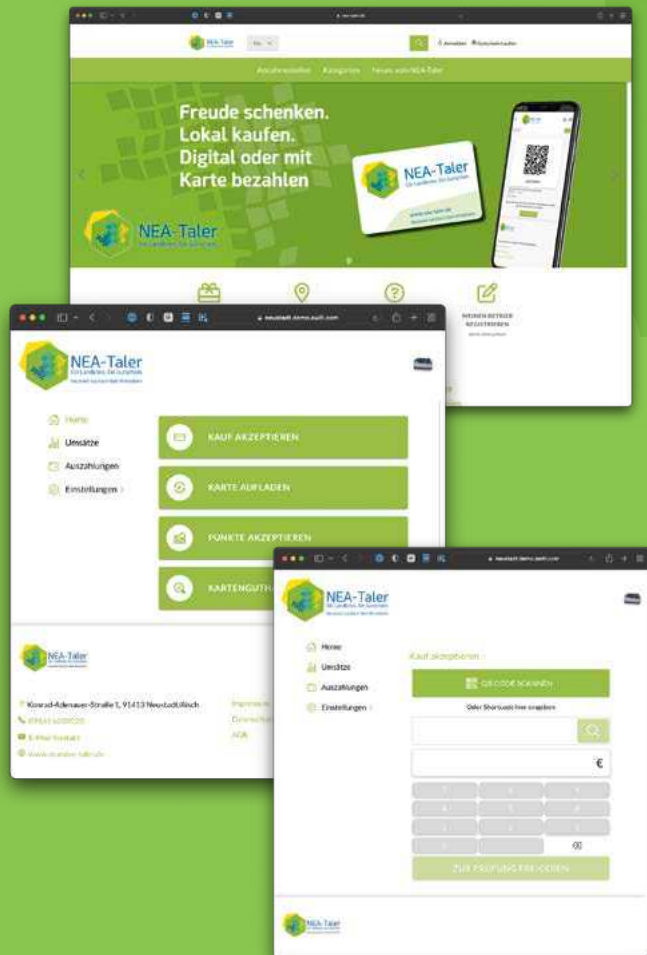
NEA-Taler

Anmelden

Gutscheinkarten

Anzeigenseiten

Kategorien

Neues vom NEA-Taler

Freude schenken. Lokal kaufen. Digital oder mit Karte bezahlen

NEA-Taler

NEA-Taler

NEA-Taler

MEINEN BETRIEB REGISTRIEREN

neustadt.demo.auth.com

NEA-Taler

Ein Landkreis. Ein Gutschein.

Home

Umsätze

Auszahlungen

Einstellungen

KAUF AKZEPTIEREN

KARTE AUFLADEN

PUNKTE AKZEPTIEREN

KARTENGUTH

NEA-Taler

Konrad-Adenauer-Straße 1, 91413 Neustadt/Aisch

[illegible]

E-Mail Kontakt

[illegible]

Impressum

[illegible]

AGB

neustadt.demo.auth.com

NEA-Taler

Ein Landkreis. Ein Gutschein.

Home

Umsätze

Auszahlungen

Einstellungen

Kauf akzeptieren

QR CODE SCANNEN

Oder Shortcode hier eingeben

€

7 8 9

4 5 6

1 2 3

0

ZUR PRÜFUNG FREIGEBEN

NEA-Taler